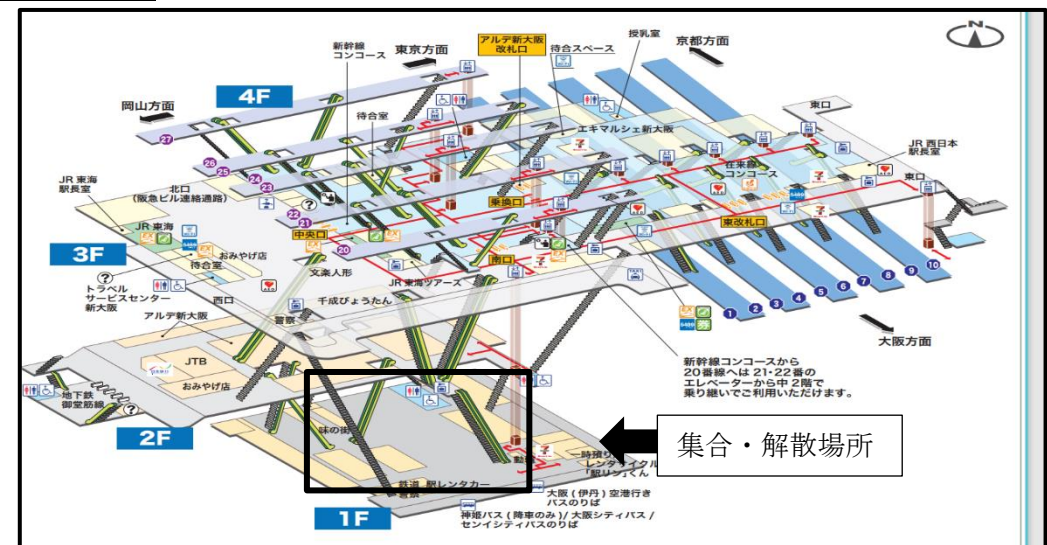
東京方面

京都方面

岡山方面

4F

新幹線コンコース

アルデ新大阪改札口

待合スペース

授乳室

待合室

エキマルシェ新大阪

東口

JR西日本駅長室

在来線コンコース

東口

東改札口

乗換口

中央口

南口

JR東海駅長室

北口（阪急ビル連絡通路）

JR東海

3F

おみやげ店

待合室

トラベルサービスセンター新大阪

文楽人形

JR東海ツアーズ

千成びょうたん

西口

警察

アルデ新大阪

JTB

おみやげ店

地下鉄御堂筋線

2F

大阪方面

新幹線コンコースから20番線へは21・22番のエレベーターから中2階で乗り継いでご利用いただけます。

集合・解散場所

味の街

一時預り

レンタサイクル

鉄道 駅レンタカー

大阪（伊丹）空港行きバスのりば

神姫バス（降車のみ）/大阪シティバス/センイシティバスのりば

1F

1 2 3 4 5 6 7 8 9 10

20 21 22 23 24 25 26 27